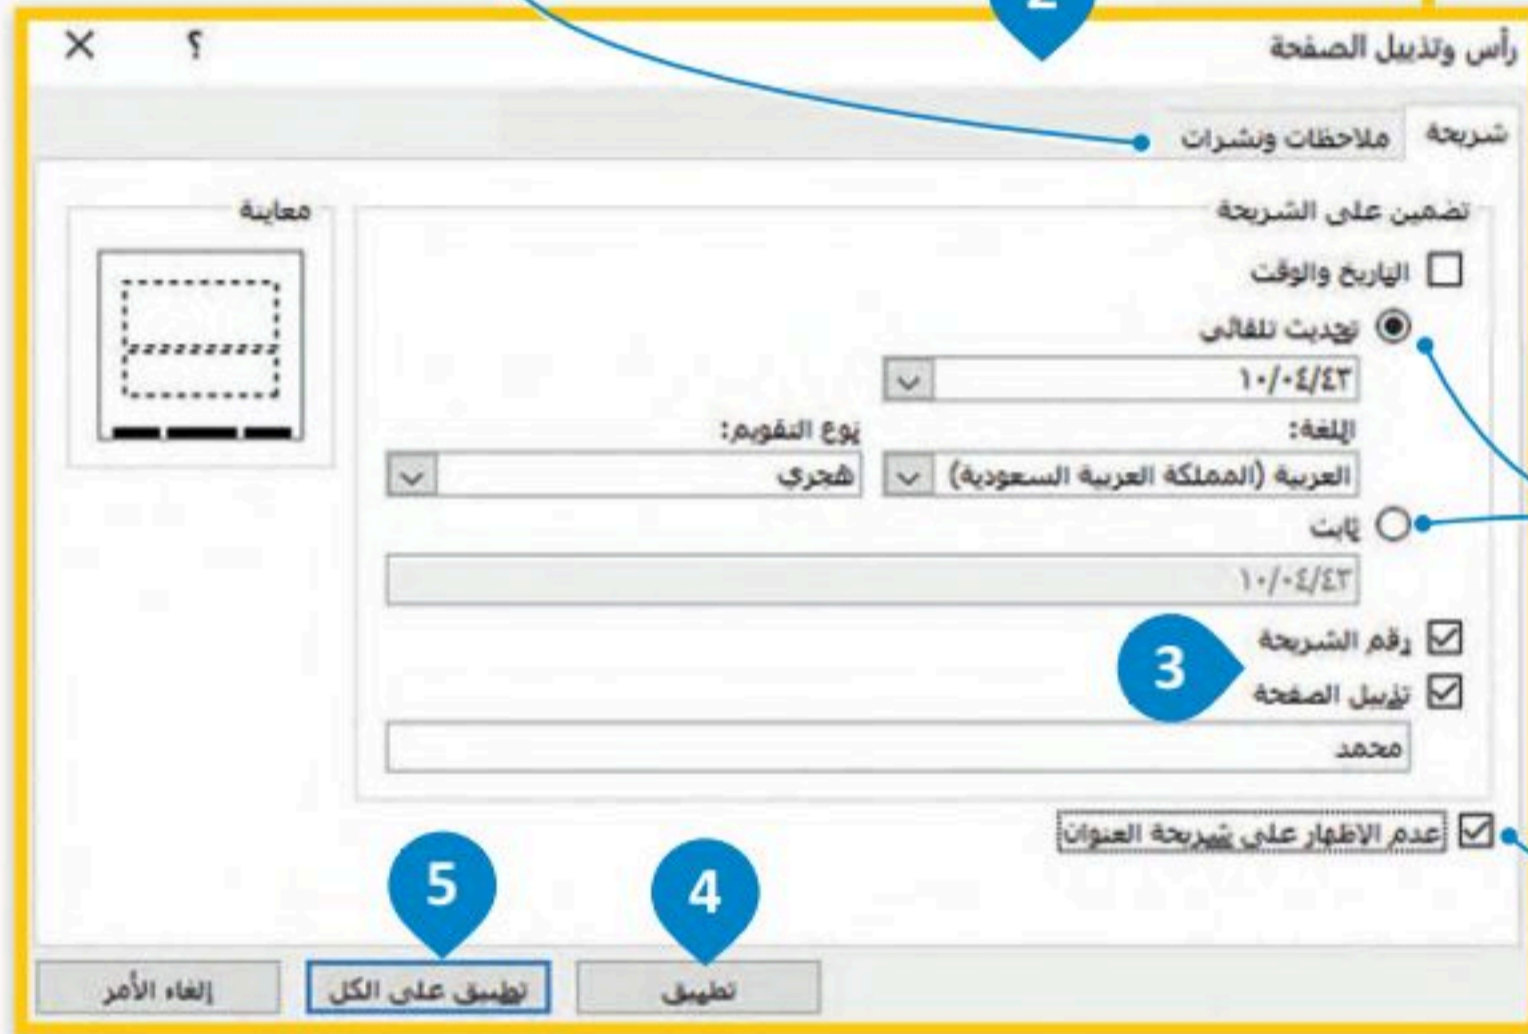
رأس وتذييل الصفحة

؟ ×

شريحة

ملاحظات ونشرات

تضمين على الشريحة

التاريخ والوقت

تحديث تلقائي

١٠/٠٤/٤٣

اللغة:

العربية (المملكة العربية السعودية)

نوع التقويم:

هجري

ثابت

١٠/٠٤/٤٣

رقم الشريحة

تذييل الصفحة

محمد

عدم الإظهار على شريحة العنوان

معاينة

2

3

4

5

إلغاء الأمر

تطبيق على الكل

تطبيق